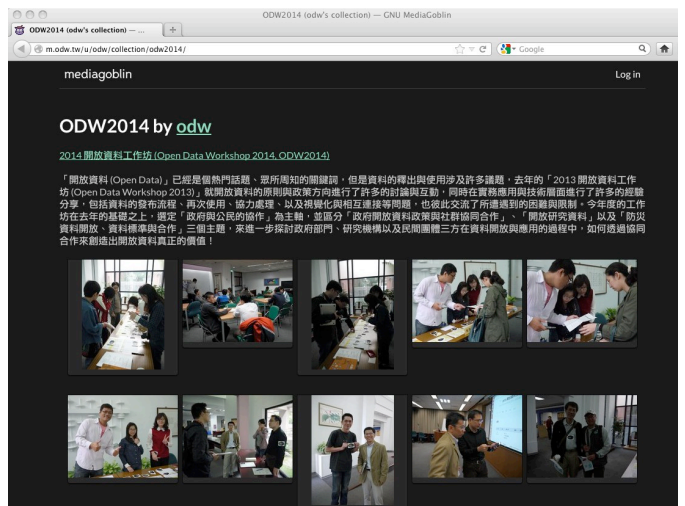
ODW2014 (odw's collection) — GNU MediaGoblin

ODW2014 (odw's collection) — ...

m.odw.tw/u/odw/collection/odw2014/

Google

mediagoblin

Log in

ODW2014 by odw

2014 開放資料工作坊 (Open Data Workshop 2014, ODW2014)

「開放資料 (Open Data)」已經是個熱門話題、眾所周知的關鍵詞，但是資料的釋出與使用涉及許多議題，去年的「2013 開放資料工作坊 (Open Data Workshop 2013)」就開放資料的原則與政策方向進行了許多的討論與互動，同時在實務應用與技術層面進行了許多的經驗分享，包括資料的發布流程、再次使用、協力處理、以及視覺化與相互連接等問題，也彼此交流了所遭遇到的困難與限制。今年度的工作坊在去年的基礎之上，選定「政府與公民的協作」為主軸，並區分「政府開放資料政策與社群協同合作」、「開放研究資料」以及「防災資料開放、資料標準與合作」三個主題，來進一步探討政府部門、研究機構以及民間團體三方在資料開放與應用的過程中，如何透過協同合作來創造出開放資料真正的價值！